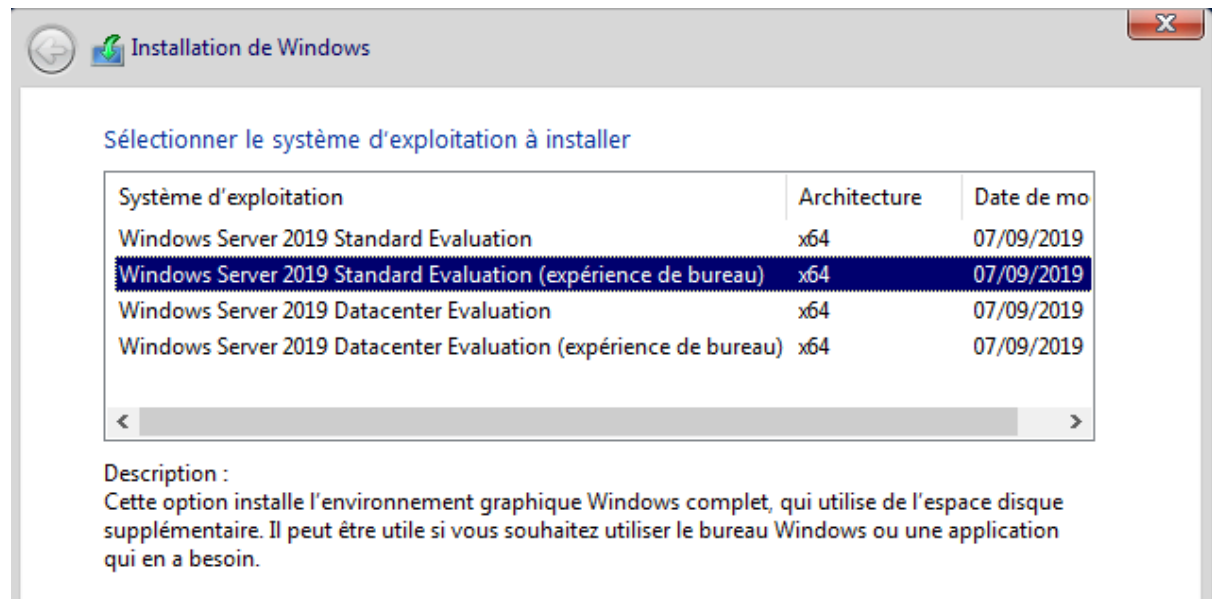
Installation de Windows

Sélectionner le système d'exploitation à installer

| Système d'exploitation | Architecture | Date de mo |
|---|---|---|
| Windows Server 2019 Standard Evaluation | x64 | 07/09/2019 |
| Windows Server 2019 Standard Evaluation (expérience de bureau) | x64 | 07/09/2019 |
| Windows Server 2019 Datacenter Evaluation | x64 | 07/09/2019 |
| Windows Server 2019 Datacenter Evaluation (expérience de bureau) | x64 | 07/09/2019 |

<
>

Description :
Cette option installe l'environnement graphique Windows complet, qui utilise de l'espace disque supplémentaire. Il peut être utile si vous souhaitez utiliser le bureau Windows ou une application qui en a besoin.